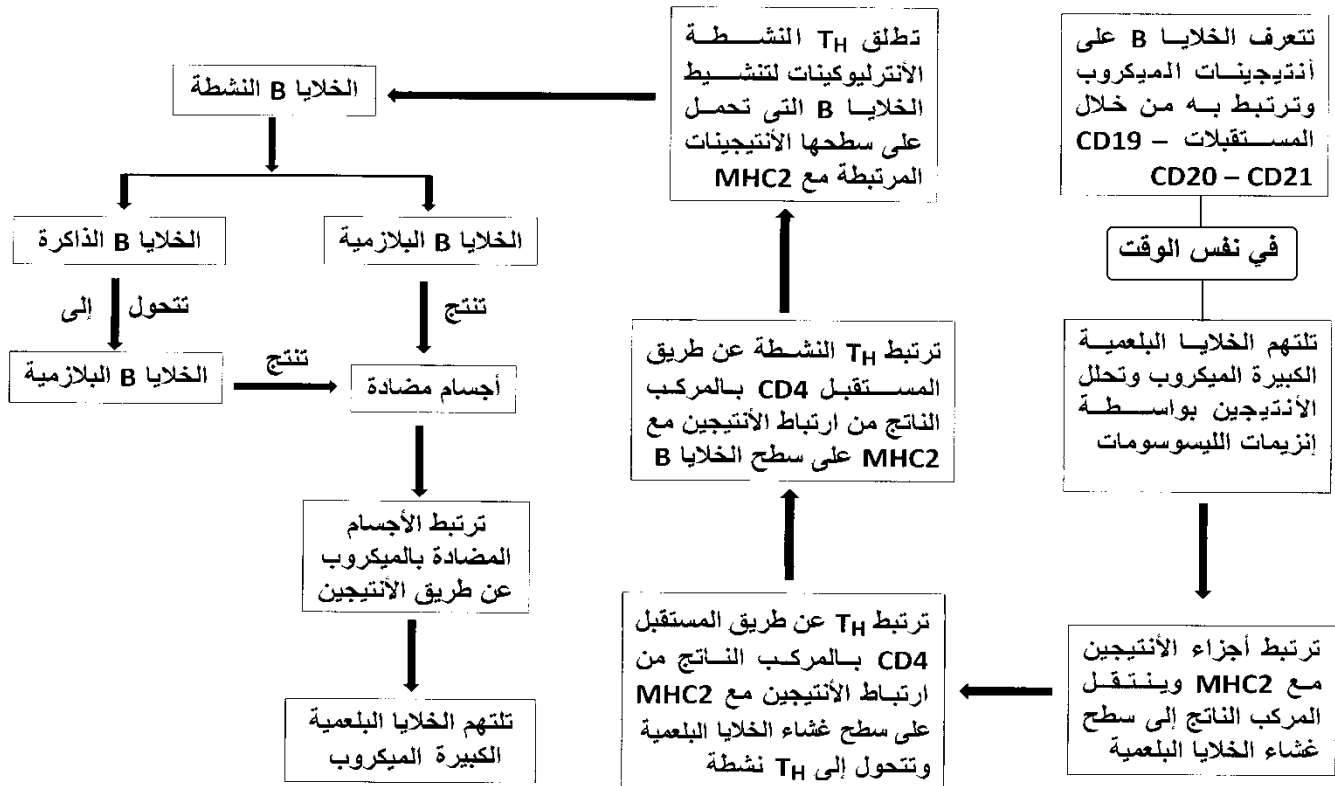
تتعرف الخلايا B على أنتيجينات الميكروب وترتبط به من خلال المستقبلات – CD19 CD20 – CD21

في نفس الوقت

تلتهم الخلايا البلعمية الكبيرة الميكروب وتحلل الأنتيجين بواسطة إنزيمات الليسوسومات

ترتبط أجزاء الأنتيجين مع MHC2 وينتقل المركب الناتج إلى سطح غشاء الخلايا البلعمية

ترتبط $T_H$ عن طريق المستقبل CD4 بالمركب الناتج من ارتباط الأنتيجين مع MHC2 على سطح غشاء الخلايا البلعمية وتتحول إلى $T_H$ نشطة

ترتبط $T_H$ النشطة عن طريق المستقبل CD4 بالمركب الناتج من ارتباط الأنتيجين مع MHC2 على سطح الخلايا B

تطلق $T_H$ النشطة الأنترليوكينات لتنشيط الخلايا B التى تحمل على سطحها الأنتيجينات المرتبطة مع MHC2

الخلايا B النشطة

الخلايا B البلازمية

الخلايا B الذاكرة

تنتج

تتحول إلى

الخلايا B البلازمية

تنتج

أجسام مضادة

ترتبط الأجسام المضادة بالميكروب عن طريق الأنتيجين

تلتهم الخلايا البلعمية الكبيرة الميكروب